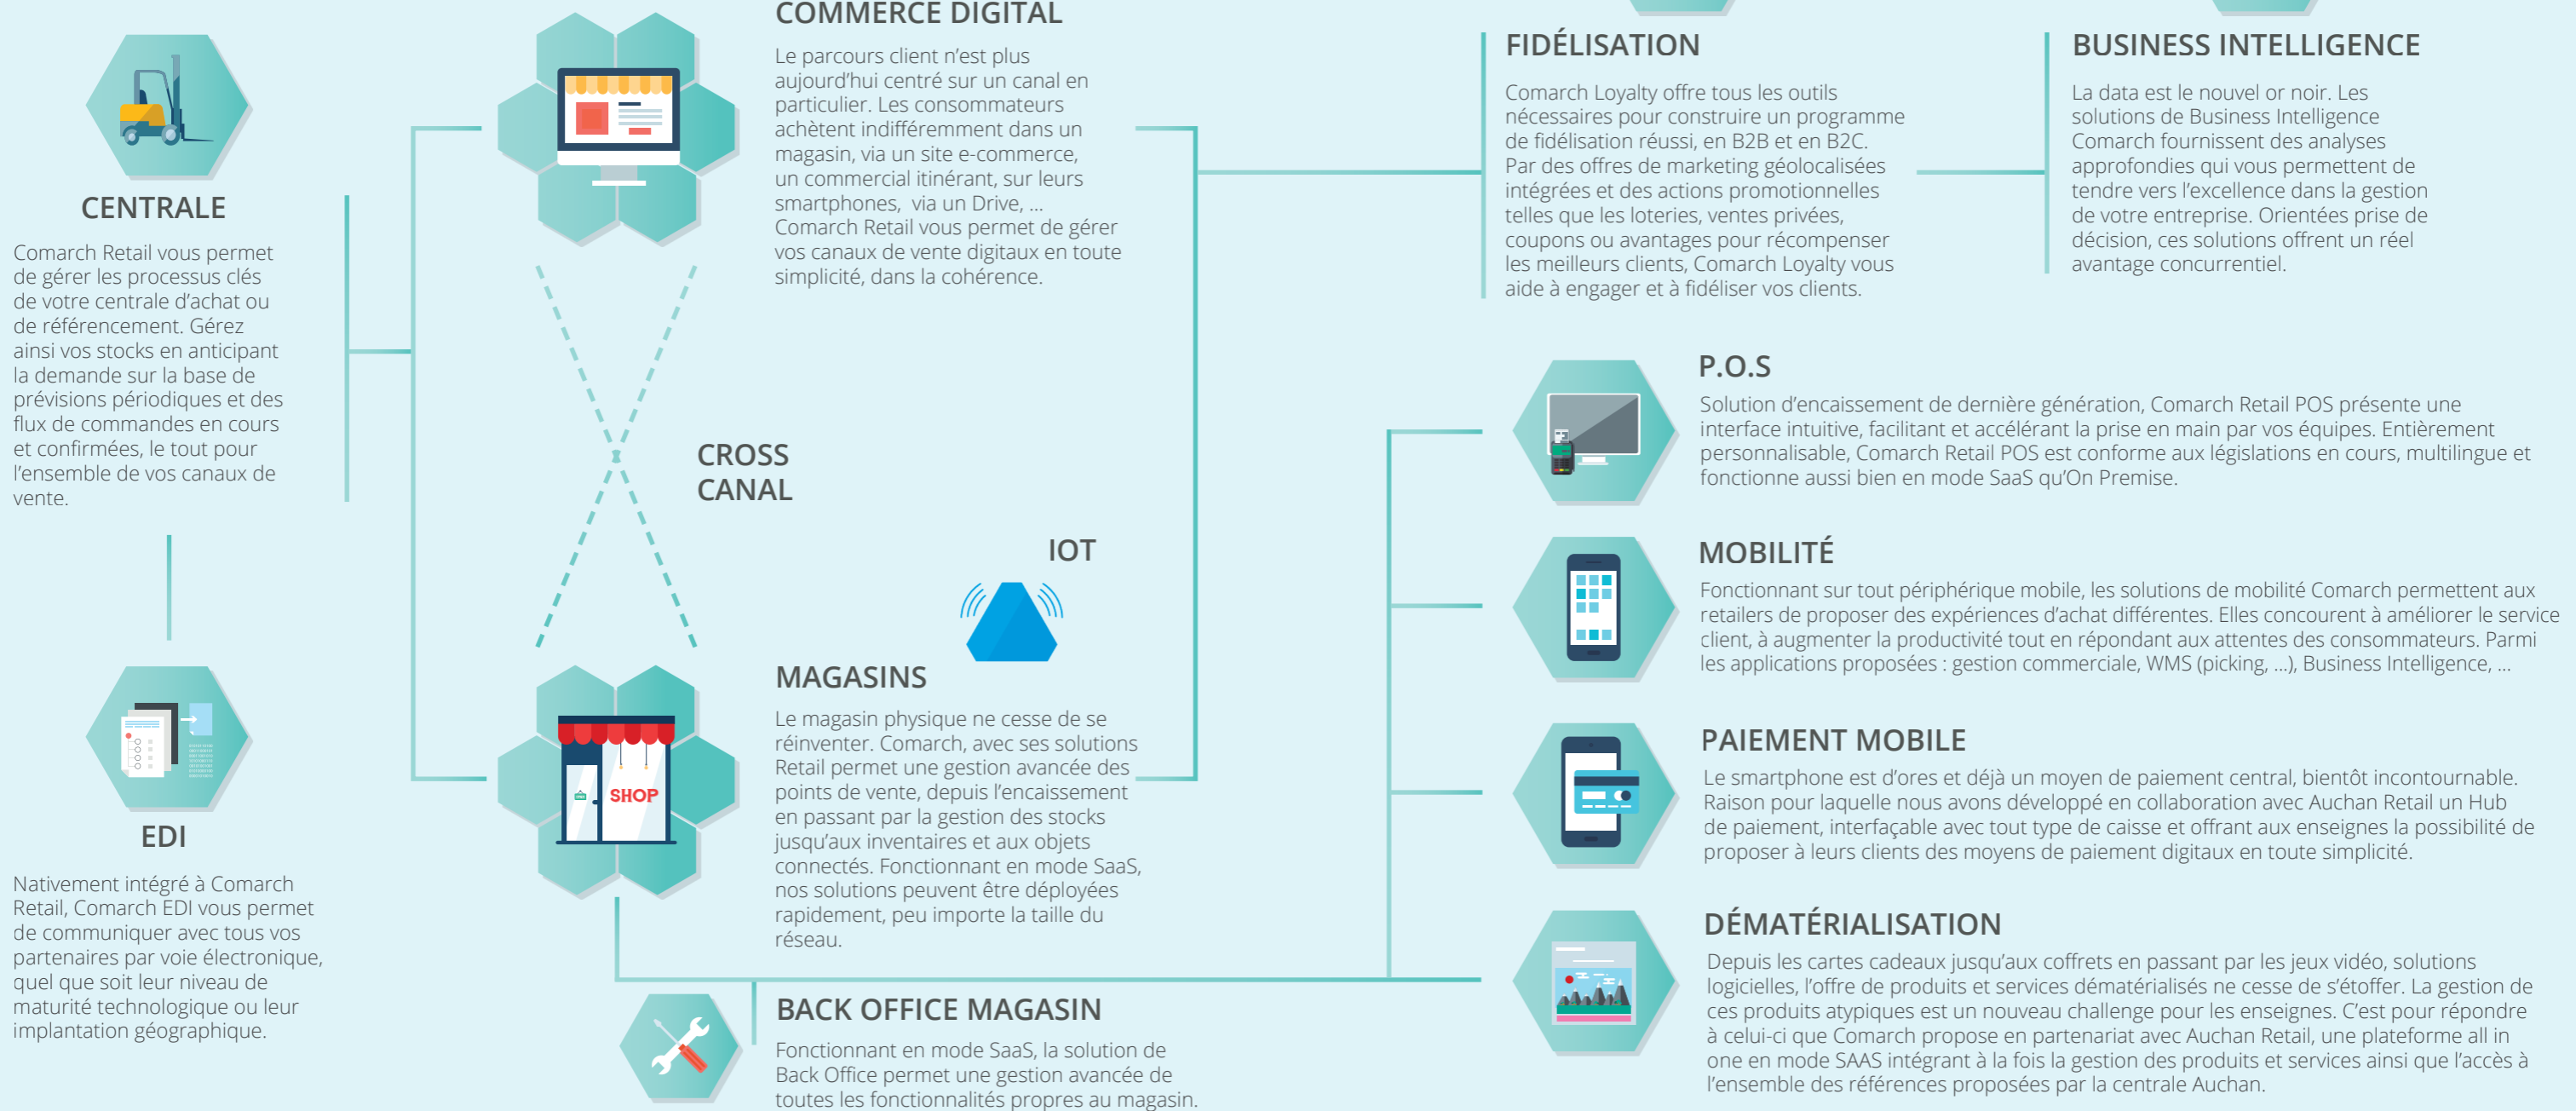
CENTRALE

Comarch Retail vous permet de gérer les processus clés de votre centrale d'achat ou de référencement. Gérez ainsi vos stocks en anticipant la demande sur la base de prévisions périodiques et des flux de commandes en cours et confirmées, le tout pour l'ensemble de vos canaux de vente.

EDI

Nativement intégré à Comarch Retail, Comarch EDI vous permet de communiquer avec tous vos partenaires par voie électronique, quel que soit leur niveau de maturité technologique ou leur implantation géographique.

COMMERCE DIGITAL

Le parcours client n'est plus aujourd'hui centré sur un canal en particulier. Les consommateurs achètent indifféremment dans un magasin, via un site e-commerce, un commercial itinérant, sur leurs smartphones, via un Drive, … Comarch Retail vous permet de gérer vos canaux de vente digitaux en toute simplicité, dans la cohérence.

CROSS CANAL

IOT

SHOP

MAGASINS

Le magasin physique ne cesse de se réinventer. Comarch, avec ses solutions Retail permet une gestion avancée des points de vente, depuis l'encaissement en passant par la gestion des stocks jusqu'aux inventaires et aux objets connectés. Fonctionnant en mode SaaS, nos solutions peuvent être déployées rapidement, peu importe la taille du réseau.

BACK OFFICE MAGASIN

Fonctionnant en mode SaaS, la solution de Back Office permet une gestion avancée de toutes les fonctionnalités propres au magasin.

FIDÉLISATION

Comarch Loyalty offre tous les outils nécessaires pour construire un programme de fidélisation réussi, en B2B et en B2C. Par des offres de marketing géolocalisées intégrées et des actions promotionnelles telles que les loteries, ventes privées, coupons ou avantages pour récompenser les meilleurs clients, Comarch Loyalty vous aide à engager et à fidéliser vos clients.

BUSINESS INTELLIGENCE

La data est le nouvel or noir. Les solutions de Business Intelligence Comarch fournissent des analyses approfondies qui vous permettent de tendre vers l'excellence dans la gestion de votre entreprise. Orientées prise de décision, ces solutions offrent un réel avantage concurrentiel.

P.O.S

Solution d'encaissement de dernière génération, Comarch Retail POS présente une interface intuitive, facilitant et accélérant la prise en main par vos équipes. Entièrement personnalisable, Comarch Retail POS est conforme aux législations en cours, multilingue et fonctionne aussi bien en mode SaaS qu'On Premise.

MOBILITÉ

Fonctionnant sur tout périphérique mobile, les solutions de mobilité Comarch permettent aux retailers de proposer des expériences d'achat différentes. Elles concourent à améliorer le service client, à augmenter la productivité tout en répondant aux attentes des consommateurs. Parmi les applications proposées : gestion commerciale, WMS (picking, …), Business Intelligence, …

PAIEMENT MOBILE

Le smartphone est d'ores et déjà un moyen de paiement central, bientôt incontournable. Raison pour laquelle nous avons développé en collaboration avec Auchan Retail un Hub de paiement, interfaçable avec tout type de caisse et offrant aux enseignes la possibilité de proposer à leurs clients des moyens de paiement digitaux en toute simplicité.

DÉMATÉRIALISATION

Depuis les cartes cadeaux jusqu'aux coffrets en passant par les jeux vidéo, solutions logicielles, l'offre de produits et services dématérialisés ne cesse de s'étoffer. La gestion de ces produits atypiques est un nouveau challenge pour les enseignes. C'est pour répondre à celui-ci que Comarch propose en partenariat avec Auchan Retail, une plateforme all in one en mode SAAS intégrant à la fois la gestion des produits et services ainsi que l'accès à l'ensemble des références proposées par la centrale Auchan.